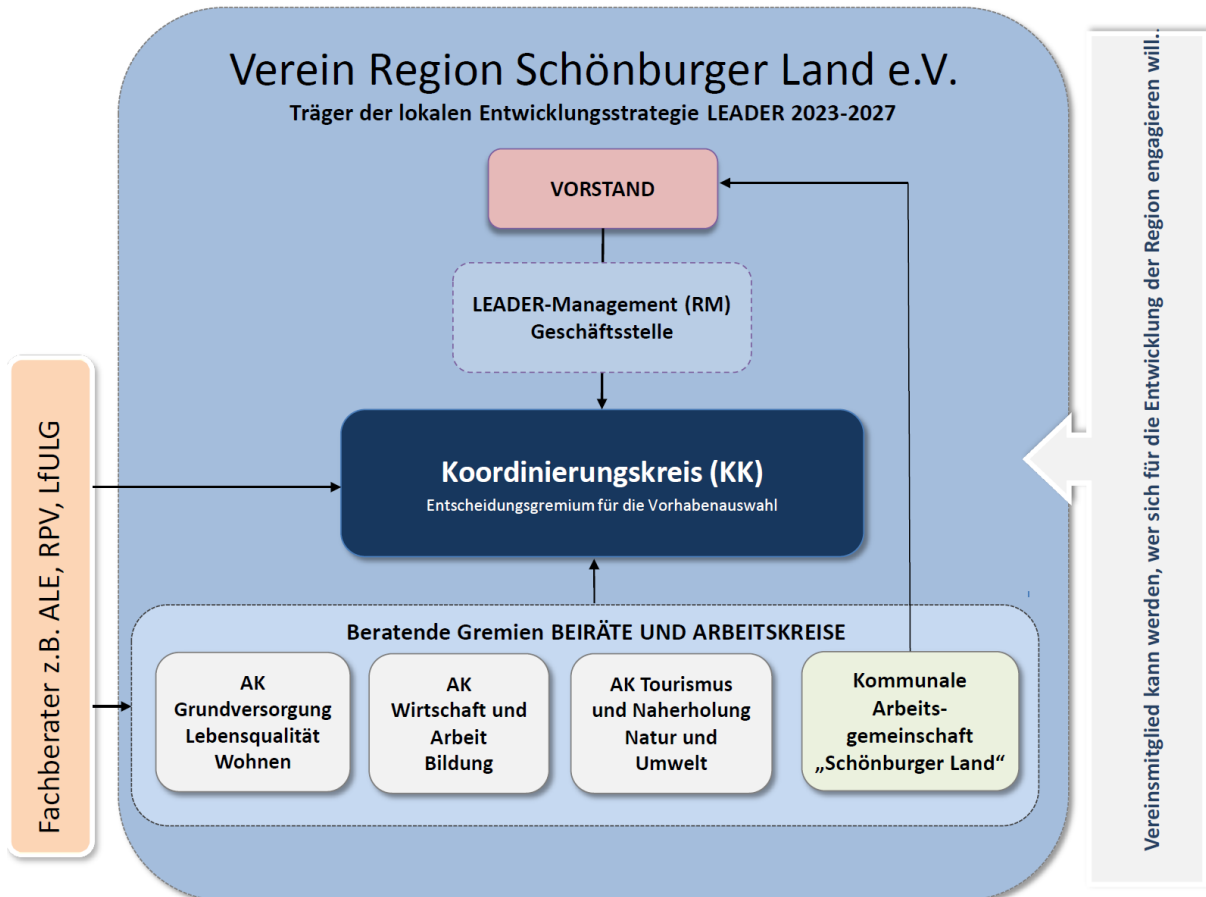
Verein Region Schönburger Land e.V.
Träger der lokalen Entwicklungsstrategie LEADER 2023-2027

VORSTAND

LEADER-Management (RM)
Geschäftsstelle

Koordinierungskreis (KK)
Entscheidungsgremium für die Vorhabenauswahl

Fachberater z.B. ALE, RPV, LfULG

Beratende Gremien BEIRÄTE UND ARBEITSKREISE

AK
Grundversorgung
Lebensqualität
Wohnen

AK
Wirtschaft und
Arbeit
Bildung

AK Tourismus
und Naherholung
Natur und
Umwelt

Kommunale
Arbeitsgemeinschaft
„Schönburger Land“

Vereinsmitglied kann werden, wer sich für die Entwicklung der Region engagieren will.